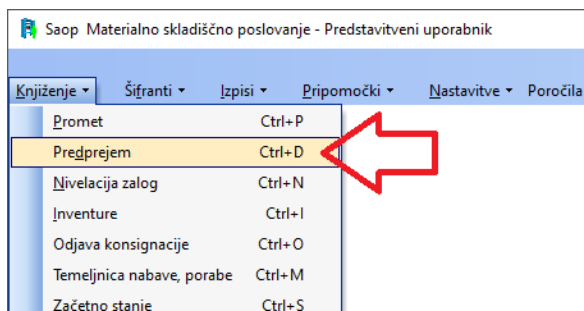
Saop Materialno skladiščno poslovanje - Predstavitveni uporabnik

Knjiženje ▾ Šifranti ▾ Izpisi ▾ Pripomočki ▾ Nastavitve ▾ Poročila

Promet Ctrl+P
Predprejem Ctrl+D
Nivelacija zalog Ctrl+N
Inventure Ctrl+I
Odjava konsignacije Ctrl+O
Temeljnica nabave, porabe Ctrl+M
Začetno stanje Ctrl+S